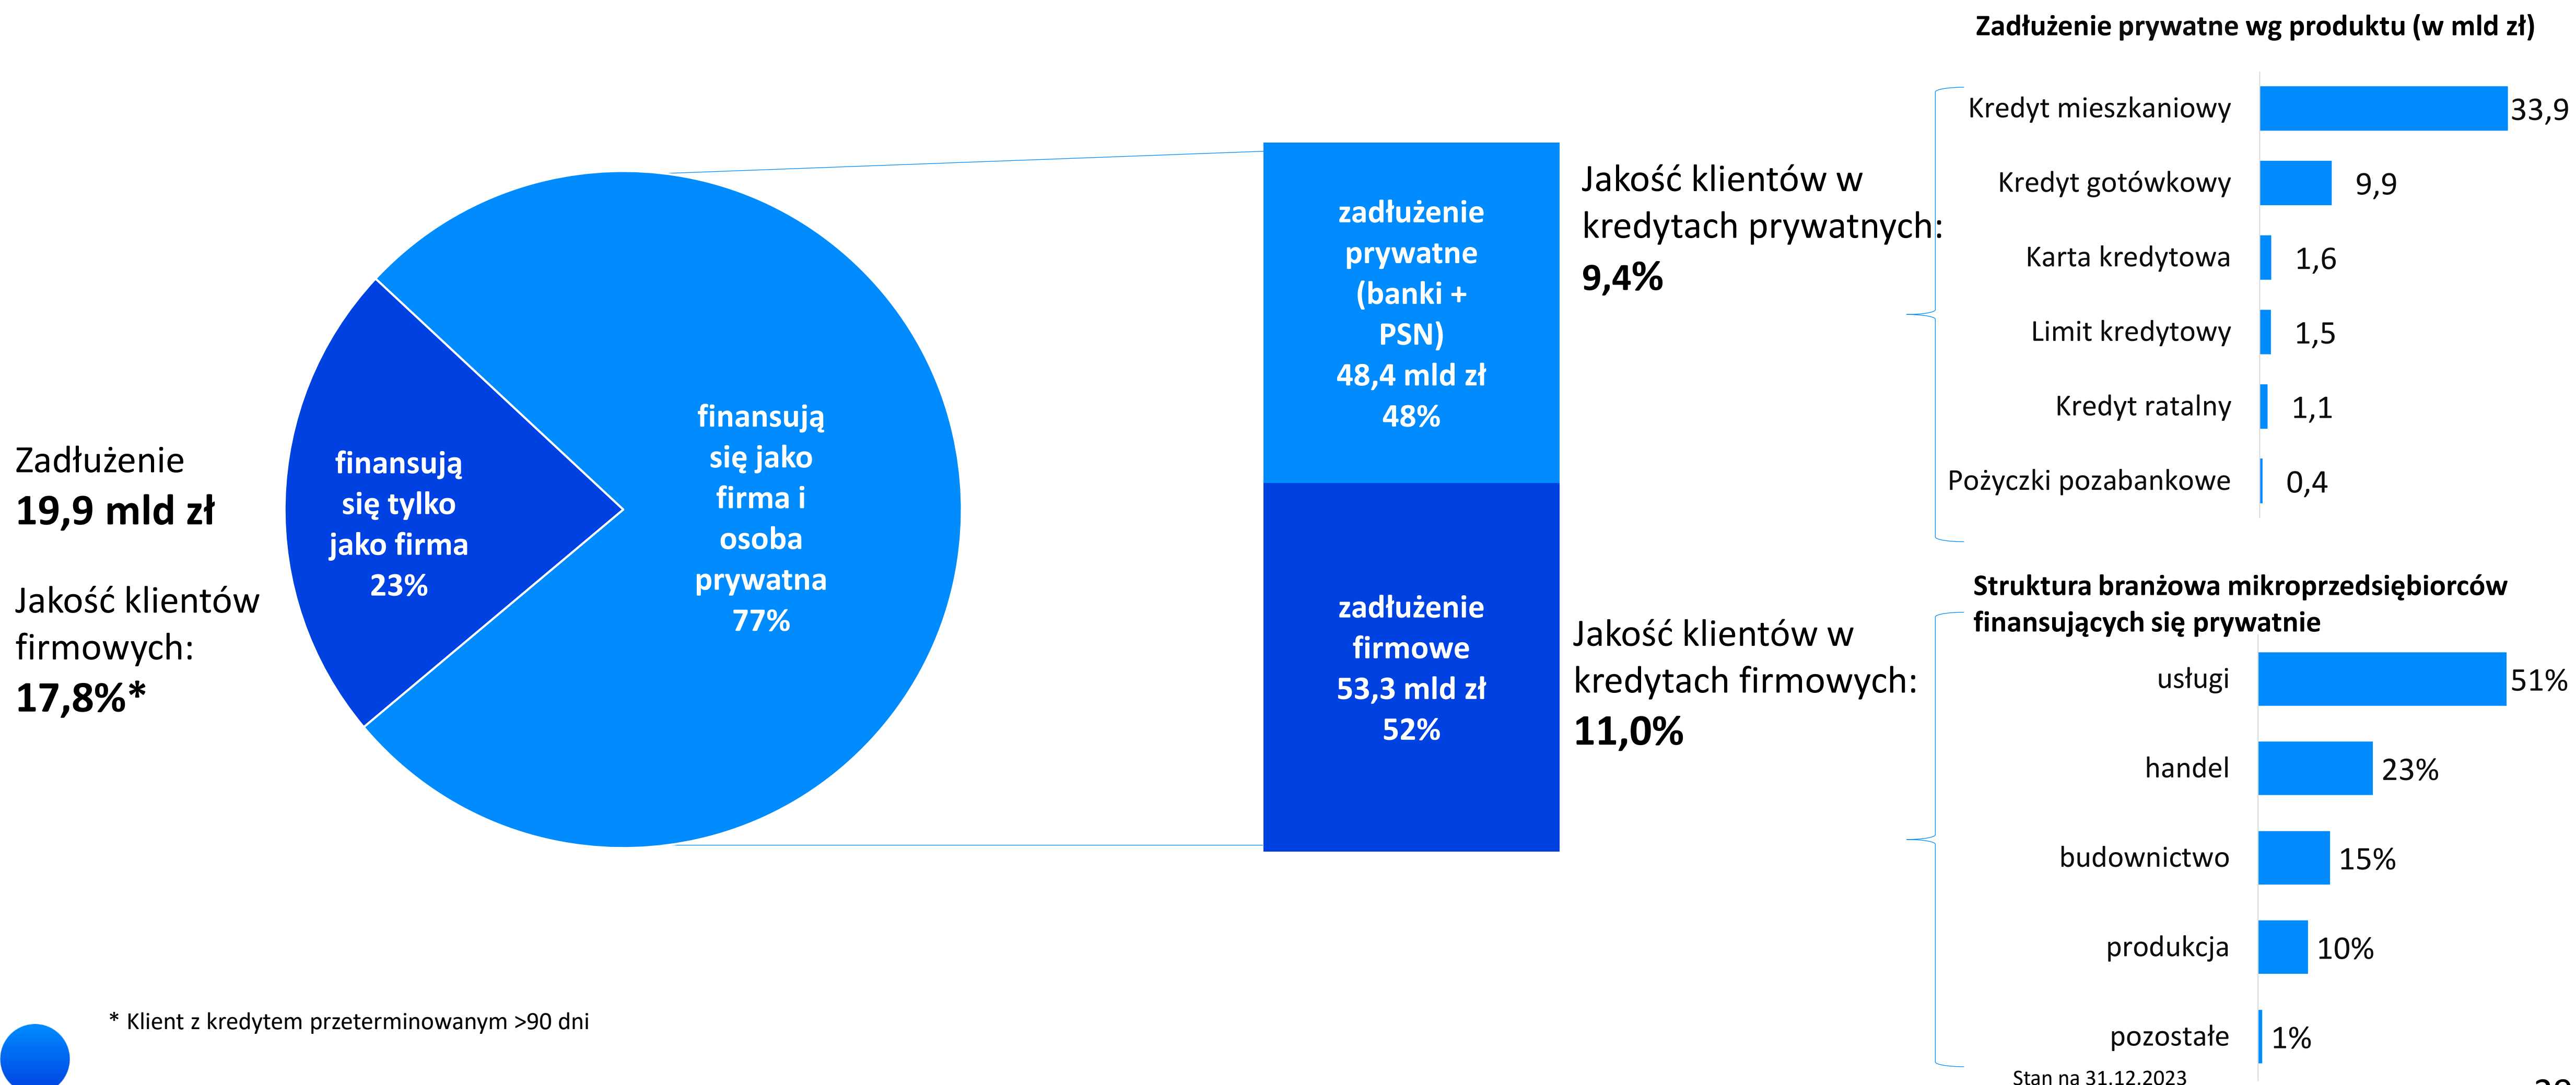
Zadłużenie
19,9 mld zł

Jakość klientów firmowych:
17,8%*

finansują się tylko jako firma
23%

finansują się jako firma i osoba prywatna
77%

zadłużenie prywatne (banki + PSN)
48,4 mld zł
48%

zadłużenie firmowe
53,3 mld zł
52%

Jakość klientów w kredytach prywatnych:
9,4%

Jakość klientów w kredytach firmowych:
11,0%

Zadłużenie prywatne wg produktu (w mld zł)

| | |
|---|---|
| Kredyt mieszkaniowy | 33,9 |
| Kredyt gotówkowy | 9,9 |
| Karta kredytowa | 1,6 |
| Limit kredytowy | 1,5 |
| Kredyt ratalny | 1,1 |
| Pożyczki pozabankowe | 0,4 |

Struktura branżowa mikroprzedsiębiorców finansujących się prywatnie

| | |
|---|---|
| usługi | 51% |
| handel | 23% |
| budownictwo | 15% |
| produkcja | 10% |
| pozostałe | 1% |

* Klient z kredytem przeterminowanym >90 dni

Stan na 31.12.2023

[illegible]